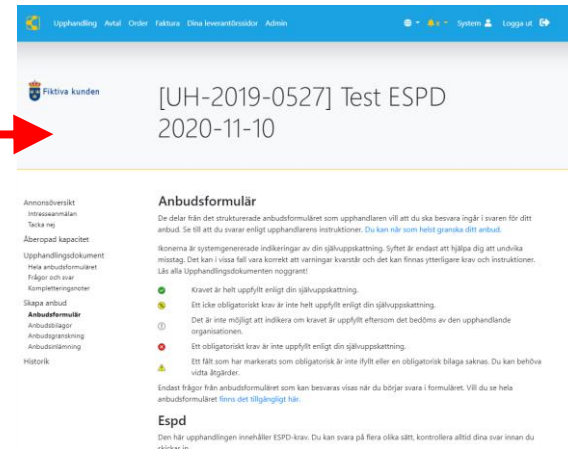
Upphandling Avtal Order Faktura Dina leverantörssidor Admin

System Logga ut

Fiktiva kunden

[UH-2019-0527] Test ESPD 2020-11-10

Annonsöversikt
Intresseanmälan
Tacka nej
Åberopad kapacitet
Upphandlingsdokument
Hela anbudsformuläret
Frågor och svar
Kompletteringsnoter
Skapa anbud
Anbudsformulär
Anbudsbilagor
Anbudsgranskning
Anbudsinlämning
Historik

Anbudsformulär

De delar från det strukturerade anbudsformuläret som upphandlaren vill att du ska besvara ingår i svaren för ditt anbud. Se till att du svarar enligt upphandlarens instruktioner. Du kan när som helst granska ditt anbud.

Ikonerna är systemgenererade indikeringar av din självuppskattning. Syftet är endast att hjälpa dig att undvika misstag. Det kan i vissa fall vara korrekt att varningar kvarstår och det kan finnas ytterligare krav och instruktioner. Läs alla Upphandlingsdokumenten noggrant!

Kravet är helt uppfyllt enligt din självuppskattning.

Ett icke obligatoriskt krav är inte helt uppfyllt enligt din självuppskattning.

Det är inte möjligt att indikera om kravet är uppfyllt eftersom det bedöms av den upphandlande organisationen.

Ett obligatoriskt krav är inte uppfyllt enligt din självuppskattning.

Ett fält som har markerats som obligatorisk är inte ifyllt eller en obligatorisk bilaga saknas. Du kan behöva vidta åtgärder.

Endast frågor från anbudsformuläret som kan besvaras visas när du börjar svara i formuläret. Vill du se hela anbudsformuläret finns det tillgängligt här.

Espd

Den här upphandlingen innehåller ESPD-krav. Du kan svara på flera olika sätt, kontrollera alltid dina svar innan du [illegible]